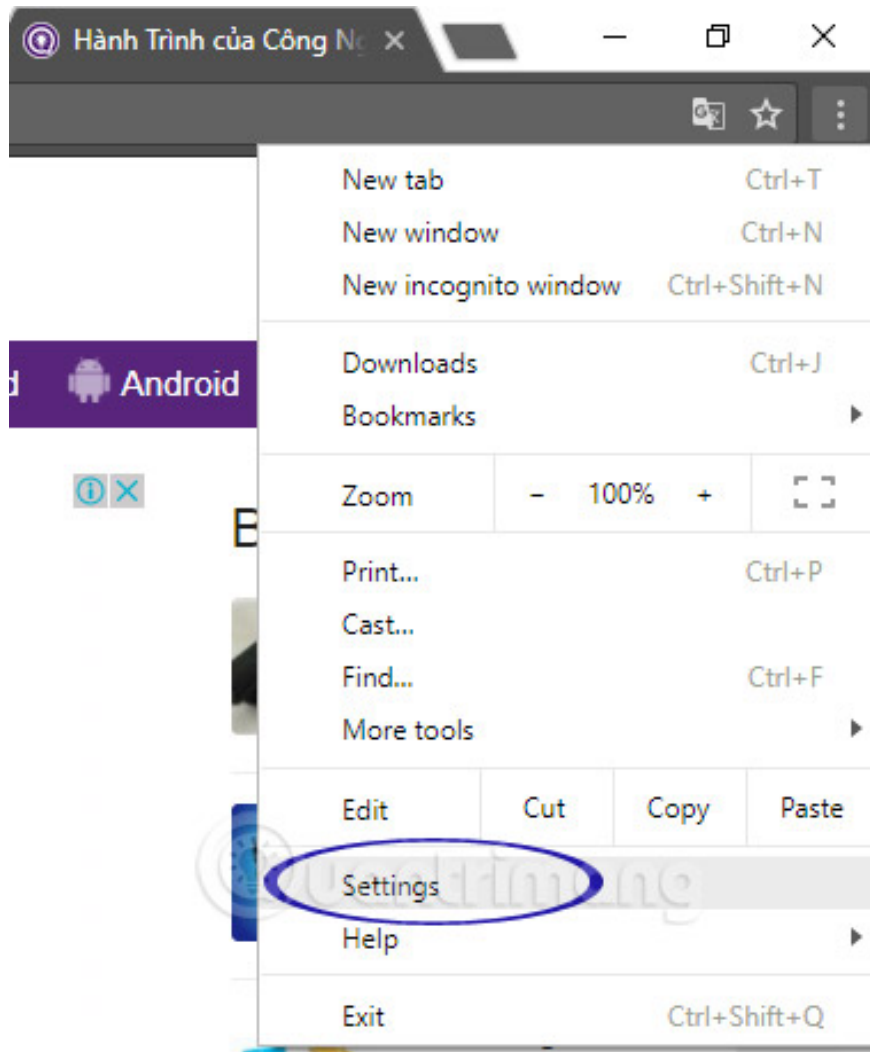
Hành Trình của Công N

New tab Ctrl+T
New window Ctrl+N
New incognito window Ctrl+Shift+N

d Android

Downloads Ctrl+J
Bookmarks

Zoom − 100% +

B

Print... Ctrl+P
Cast...
Find... Ctrl+F
More tools

Edit Cut Copy Paste

Settings
Help

Exit Ctrl+Shift+Q

uantrimang